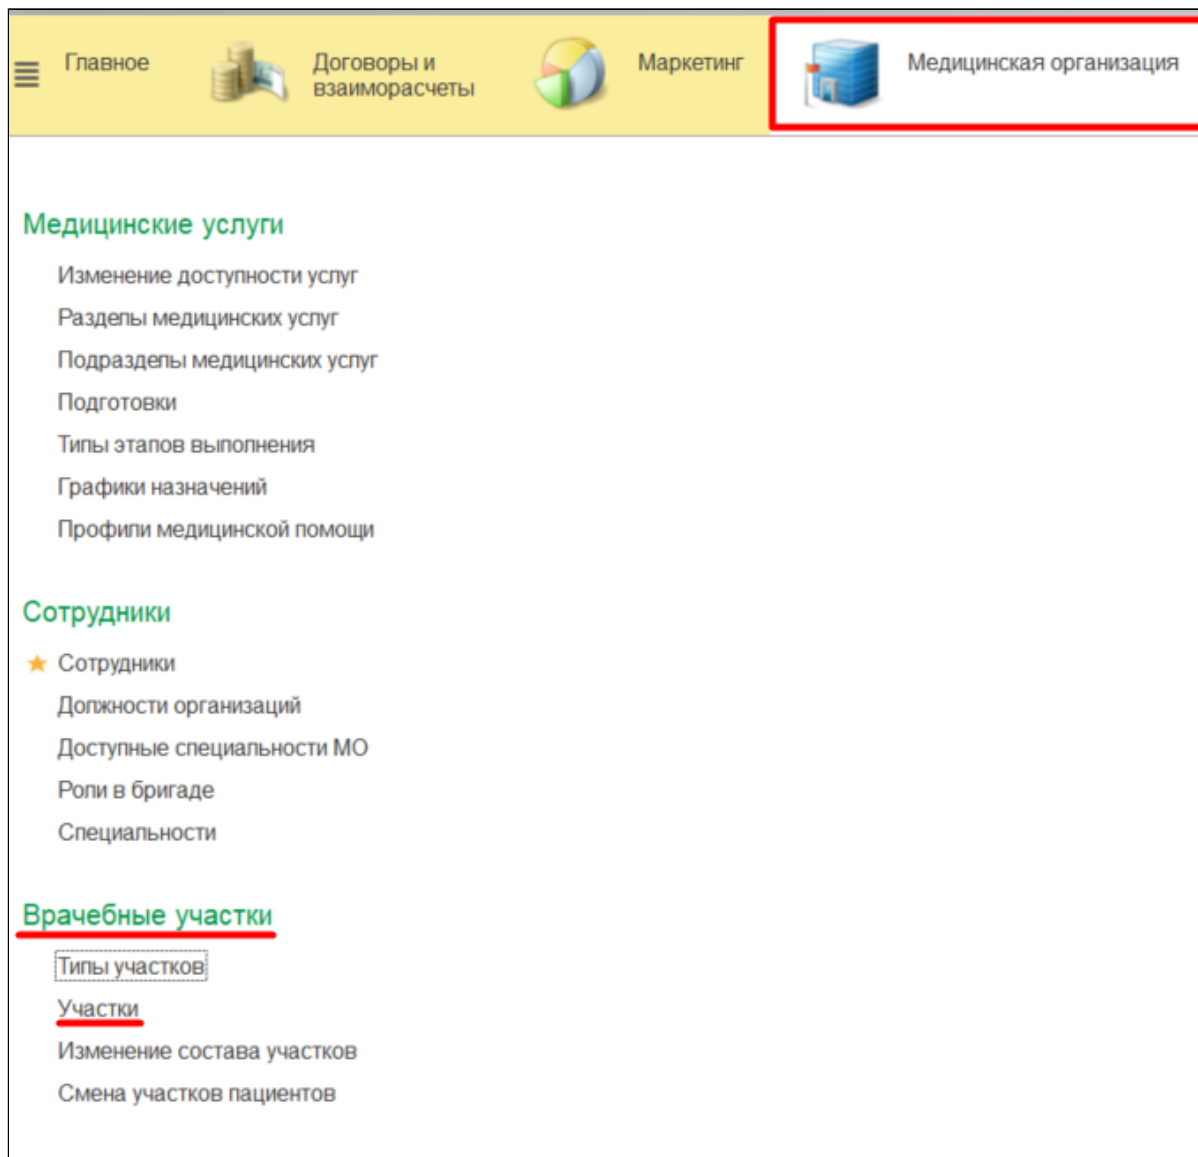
Главное Договоры и взаиморасчеты Маркетинг Медицинская организация

Медицинские услуги

Изменение доступности услуг
Разделы медицинских услуг
Подразделы медицинских услуг
Подготовки
Типы этапов выполнения
Графики назначений
Профили медицинской помощи

Сотрудники

Сотрудники
Должности организаций
Доступные специальности МО
Роли в бригаде
Специальности

Врачебные участки

Типы участков
Участки
Изменение состава участков
Смена участков пациентов